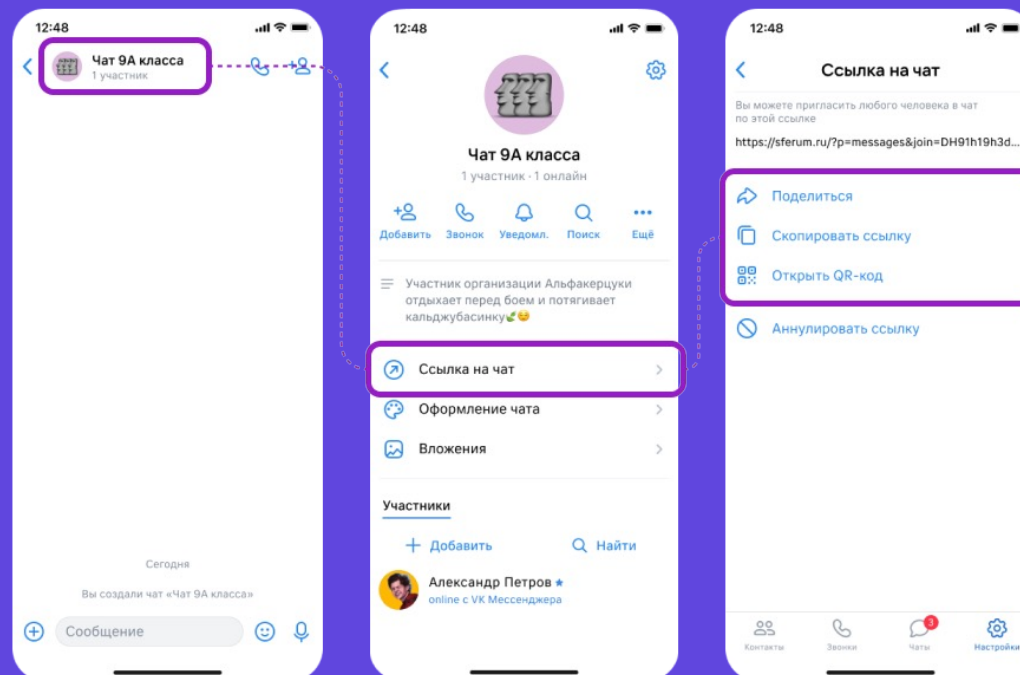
12:48

Чат 9А класса
1 участник

Сегодня

Вы создали чат «Чат 9А класса»

Сообщение

12:48

Чат 9А класса
1 участник · 1 онлайн

Добавить Звонок Уведомл. Поиск Ещё

Участник организации Альфакерцуки отдыхает перед боем и потягивает кальджубасинку🥬😊

Ссылка на чат

Оформление чата

Вложения

Участники

Добавить

Найти

Александр Петров
online с VK Мессенджера

12:48

Ссылка на чат

Вы можете пригласить любого человека в чат по этой ссылке

https://sferum.ru/?p=messages&join=DH91h19h3d...

Поделиться

Скопировать ссылку

Открыть QR-код

Аннулировать ссылку

Контакты Звонки 3 Чаты Настройки